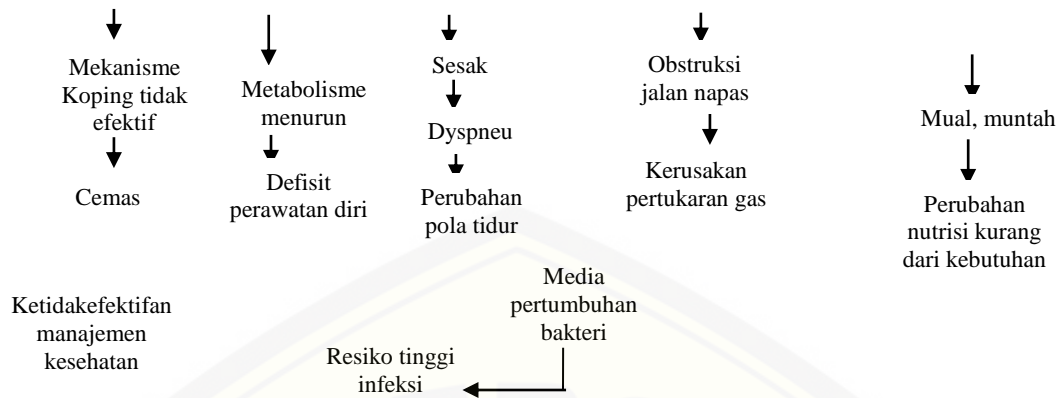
Mekanisme Koping tidak efektif

Cemas

Metabolisme menurun

Defisit perawatan diri

Sesak

Dyspneu

Perubahan pola tidur

Obstruksi jalan napas

Kerusakan pertukaran gas

Mual, muntah

Perubahan nutrisi kurang dari kebutuhan

Media pertumbuhan bakteri

Ketidakefektifan manajemen kesehatan

Resiko tinggi infeksi